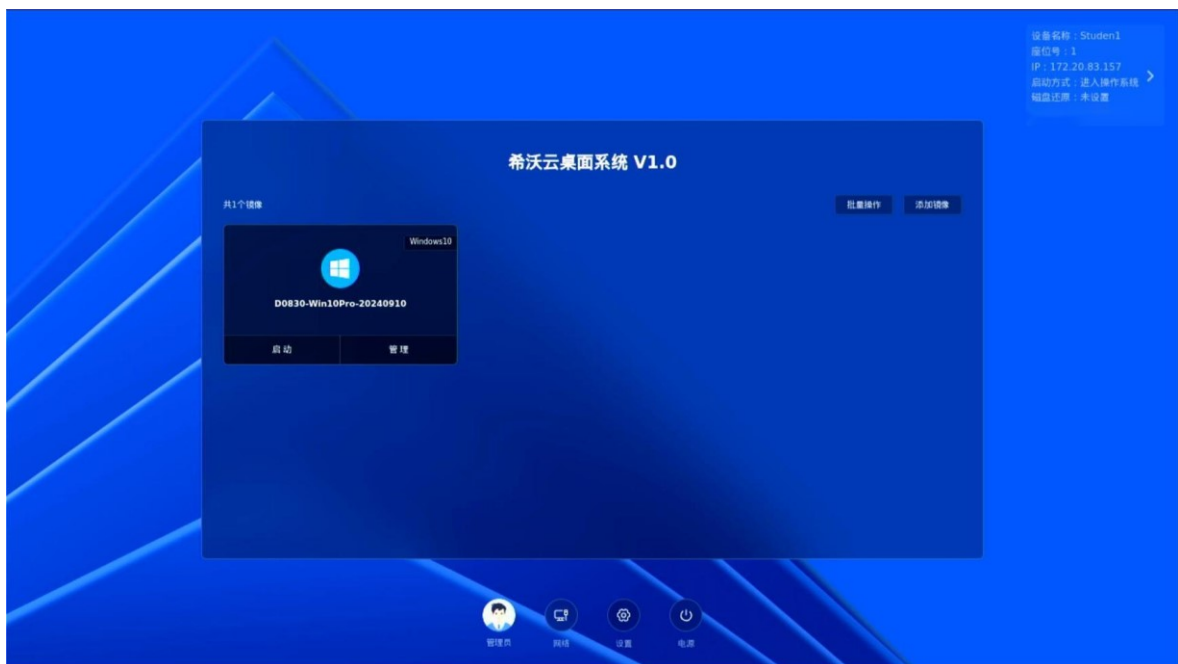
设备名称：Studen1
座位号：1
IP：172.20.83.157
启动方式：进入操作系统
磁盘还原：未设置

希沃云桌面系统 V1.0

共1个镜像

批量操作
添加镜像

Windows10

D0830-Win10Pro-20240910

启动
管理

管理员
网络
设置
电源